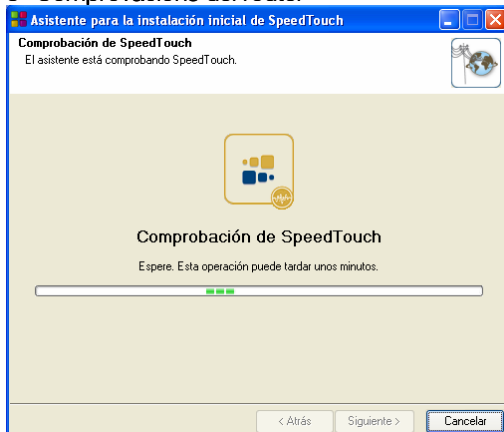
Asistente para la instalación inicial de SpeedTouch

Comprobación de SpeedTouch
El asistente está comprobando SpeedTouch.

Comprobación de SpeedTouch

Espere. Esta operación puede tardar unos minutos.

< Atrás
Siguiente >
Cancelar